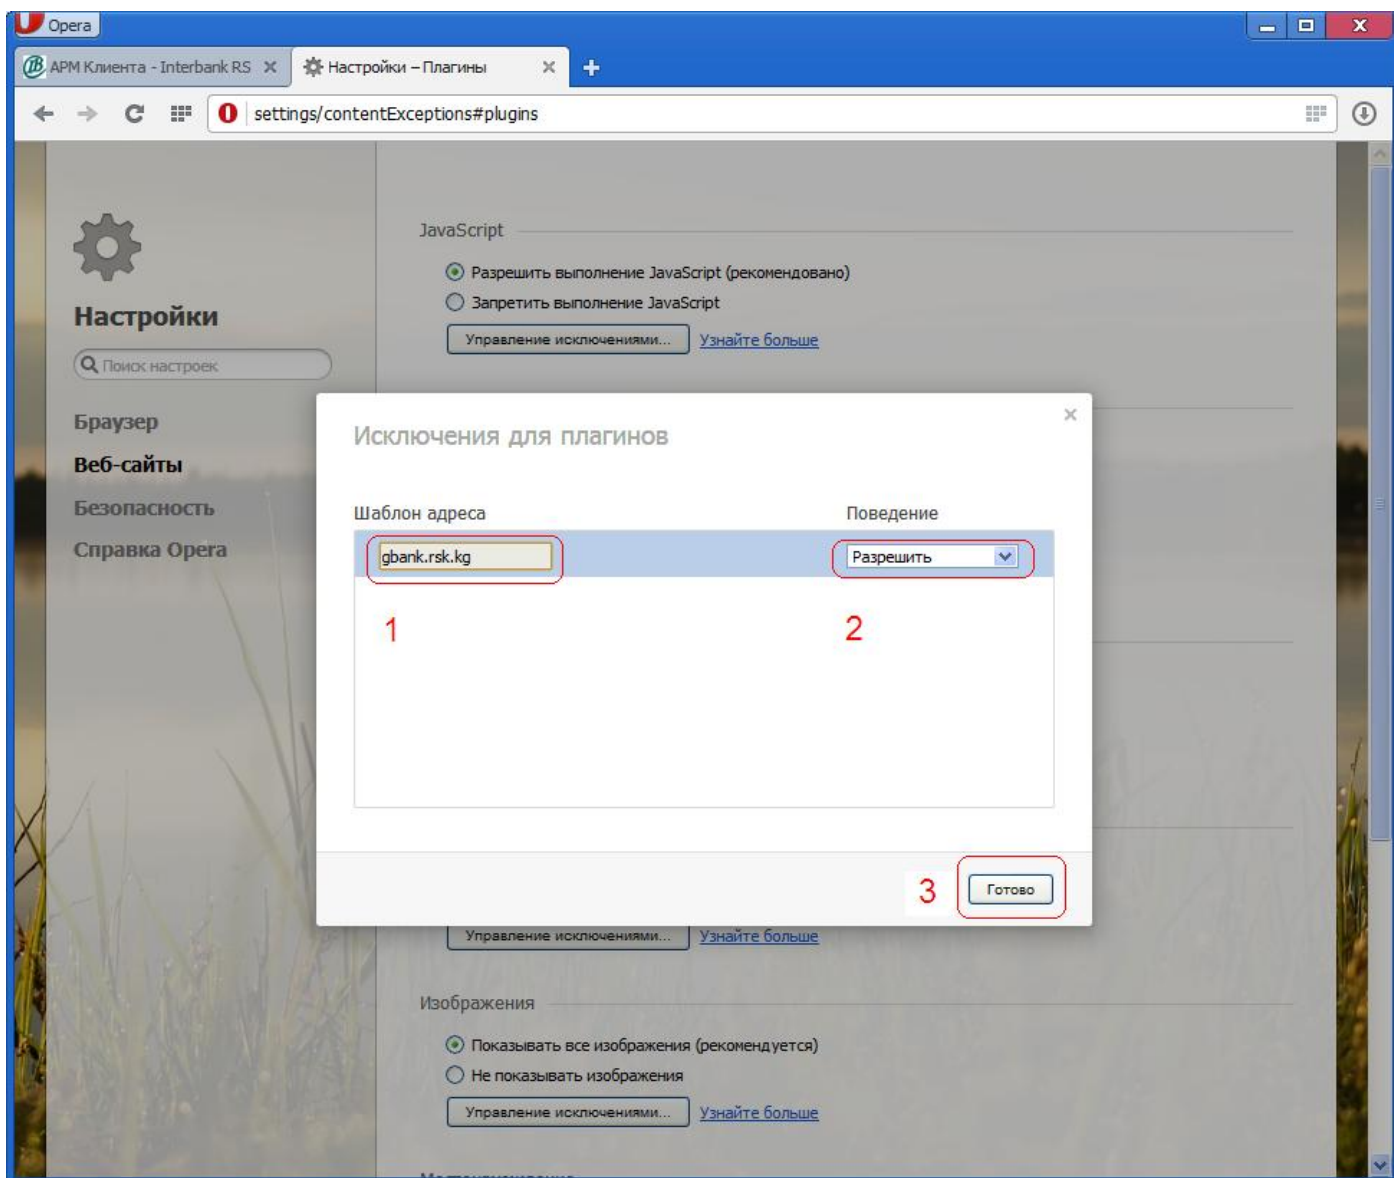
Opera

АРМ Клиента - Interbank RS ×
Настройки – Плагины ×

settings/contentExceptions#plugins

Настройки

Поиск настроек

Браузер
Веб-сайты
Безопасность
Справка Opera

JavaScript

Разрешить выполнение JavaScript (рекомендовано)
Запретить выполнение JavaScript

Управление исключениями... Узнайте больше

Исключения для плагинов

×

Шаблон адреса
Поведение

gbank.rsk.kg
Разрешить

1
2

3
Готово

Управление исключениями... Узнайте больше

Изображения

Показывать все изображения (рекомендуется)
Не показывать изображения

Управление исключениями... Узнайте больше